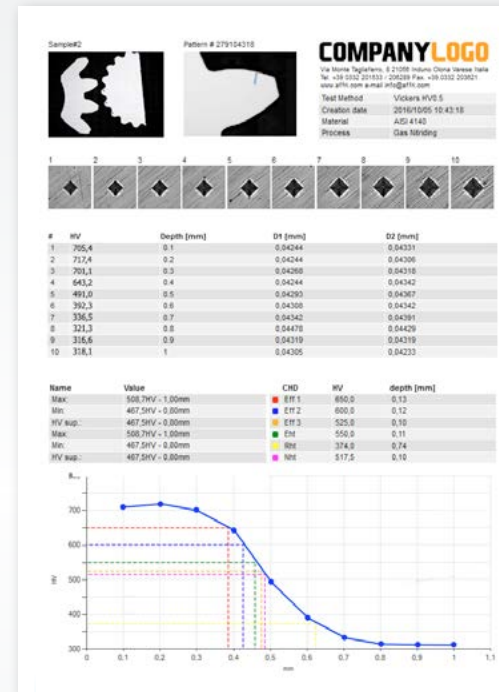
Sample#2

Pattern # 279104318

COMPANYLOGO

Via Monte Tagliaferro, 8 21056 Induno Olona Varese Italia
Tel. +39 0332 201533 / 206288 Fax. +39 0332 203621
www.affri.com e-mail info@affri.com

| | |
|---|---|
| Test Method | Vickers HV0.5 |
| Creation date | 2016/10/05 10:43:18 |
| Material | AISI 4140 |
| Process | Gas Nitriding |

1 2 3 4 5 6 7 8 9 10

| # | HV | Depth [mm] | D1 [mm] | D2 [mm] |
|---|---|---|---|---|
| 1 | 705,4 | 0.1 | 0,04244 | 0,04331 |
| 2 | 717,4 | 0.2 | 0,04244 | 0,04306 |
| 3 | 701,1 | 0.3 | 0,04268 | 0,04318 |
| 4 | 643,2 | 0.4 | 0,04244 | 0,04342 |
| 5 | 491,0 | 0.5 | 0,04293 | 0,04367 |
| 6 | 392,3 | 0.6 | 0,04308 | 0,04342 |
| 7 | 336,5 | 0.7 | 0,04342 | 0,04391 |
| 8 | 321,3 | 0.8 | 0,04478 | 0,04429 |
| 9 | 316,6 | 0.9 | 0,04319 | 0,04319 |
| 10 | 318,1 | 1 | 0,04305 | 0,04233 |

| Name | Value | CHD | HV | depth [mm] |
|---|---|---|---|---|
| Max: | 508,7HV - 1,00mm | Eff 1 | 650,0 | 0,13 |
| Min: | 467,5HV - 0,80mm | Eff 2 | 600,0 | 0,12 |
| HV sup.: | 467,5HV - 0,80mm | Eff 3 | 525,0 | 0,10 |
| Max: | 508,7HV - 1,00mm | Eht | 550,0 | 0,11 |
| Min: | 467,5HV - 0,80mm | Rht | 374,0 | 0,74 |
| HV sup.: | 467,5HV - 0,80mm | Nht | 517,5 | 0,10 |

8...
700
600
500
400
300
HV
0 0.1 0.2 0.3 0.4 0.5 0.6 0.7 0.8 0.9 1 1.1
mm